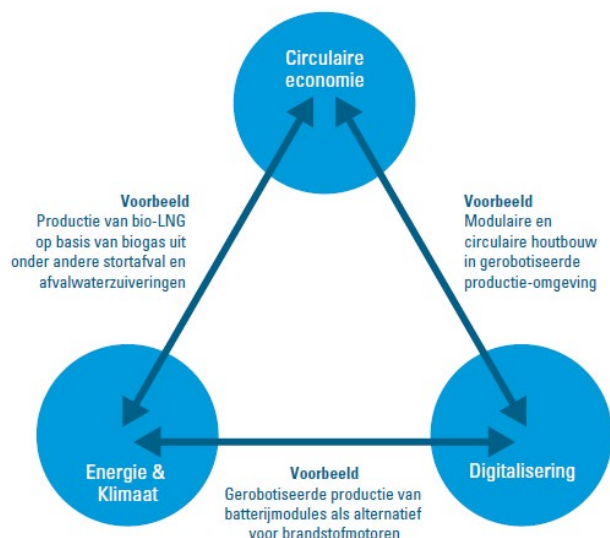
Circulaire economie

Voorbeeld
Productie van bio-LNG op basis van biogas uit onder andere stortafval en afvalwaterzuiveringen

Voorbeeld
Modulaire en circulaire houtbouw in gerobotiseerde productie-omgeving

Energie & Klimaat

Digitalisering

Voorbeeld
Gerobotiseerde productie van batterijmodules als alternatief voor brandstofmotoren